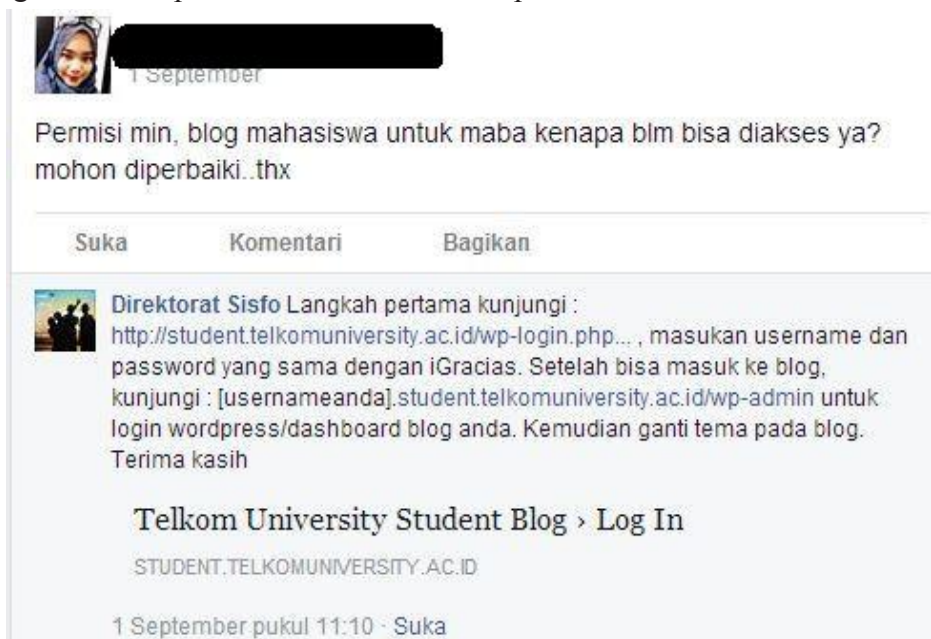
1 September

Permisi min, blog mahasiswa untuk maba kenapa blm bisa diakses ya? mohon diperbaiki..thx

Suka Komentari Bagikan

Direktorat Sisfo Langkah pertama kunjungi : http://student.telkomuniversity.ac.id/wp-login.php... , masukan username dan password yang sama dengan iGracias. Setelah bisa masuk ke blog, kunjungi : [usernameanda].student.telkomuniversity.ac.id/wp-admin untuk login wordpress/dashboard blog anda. Kemudian ganti tema pada blog. Terima kasih

Telkom University Student Blog › Log In

STUDENT.TELKOMUNIVERSITY.AC.ID

1 September pukul 11:10 · Suka